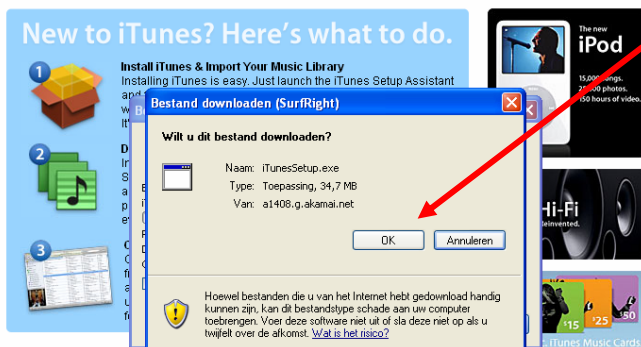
New to iTunes? Here's what to do.

1

Install iTunes & Import Your Music Library

Installing iTunes is easy. Just launch the iTunes Setup Assistant and

2

3

Bestand downloaden (SurfRight)

Wilt u dit bestand downloaden?

Naam: iTunesSetup.exe

Type: Toepassing, 34,7 MB

Van: a1408.g.akamai.net

OK

Annuleren

Hoewel bestanden die u van het Internet hebt gedownload handig kunnen zijn, kan dit bestandstype schade aan uw computer toebrengen. Voer deze software niet uit of sla deze niet op als u twijfelt over de afkomst. Wat is het risico?

The new

iPod

15,000 songs.

25,000 photos.

150 hours of video.

Hi-Fi

reinvented.

$15

$25

iTunes Music Cards